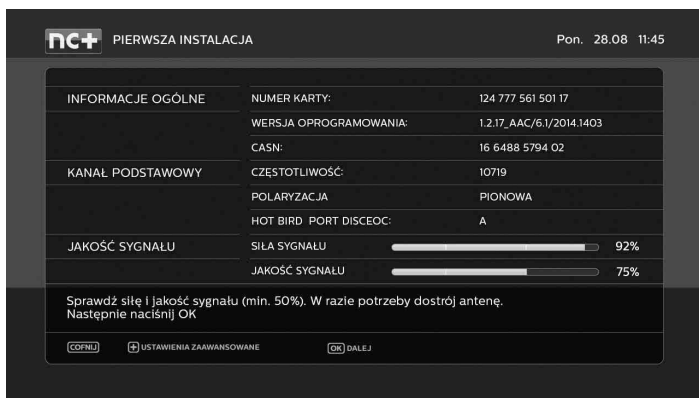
nc+ PIERWSZA INSTALACJA

Pon. 28.08 11:45

| | | |
|---|---|---|
| INFORMACJE OGÓLNE | NUMER KARTY: | 124 777 561 501 17 |
| | WERSJA OPROGRAMOWANIA: | 1.2.17_AAC/6.1/2014.1403 |
| | CASN: | 16 6488 5794 02 |
| KANAŁ PODSTAWOWY | CZĘSTOTLIWOŚĆ: | 10719 |
| | POLARYZACJA | PIONOWA |
| | HOT BIRD PORT DISCEOC: | A |
| JAKOŚĆ SYGNAŁU | SIŁA SYGNAŁU | 92% |
| | JAKOŚĆ SYGNAŁU | 75% |

Sprawdź siłę i jakość sygnału (min. 50%). W razie potrzeby dostrój antenę. Następnie naciśnij OK

COFNIJ + USTAWIENIA ZAAWANSOWANE OK DALEJ